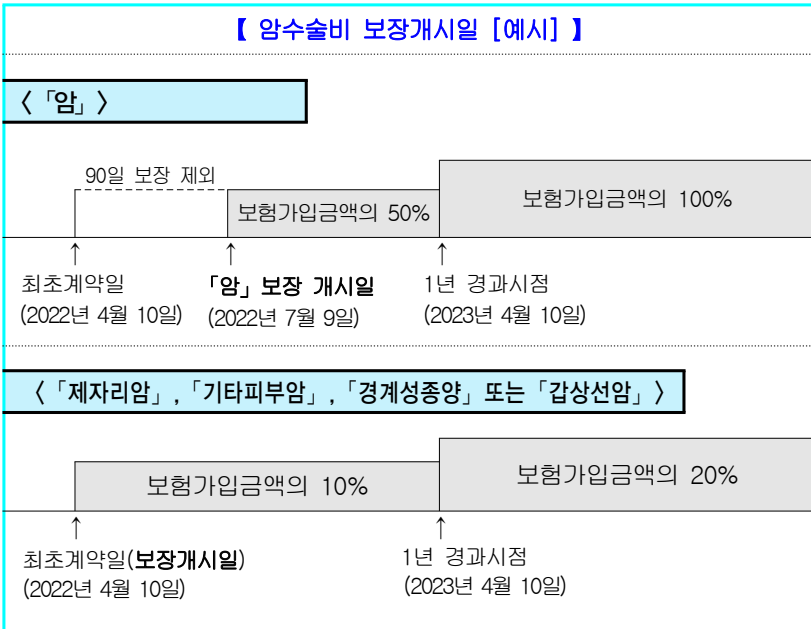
【 암수술비 보장개시일 [예시] 】

〈「암」〉

90일 보장 제외

보험가입금액의 50%

보험가입금액의 100%

↑

최초계약일

(2022년 4월 10일)

↑

「암」 보장 개시일

(2022년 7월 9일)

↑

1년 경과시점

(2023년 4월 10일)

〈「제자리암」,「기타피부암」,「경계성종양」 또는「갑상선암」〉

보험가입금액의 10%

보험가입금액의 20%

↑

최초계약일(보장개시일)

(2022년 4월 10일)

↑

1년 경과시점

(2023년 4월 10일)